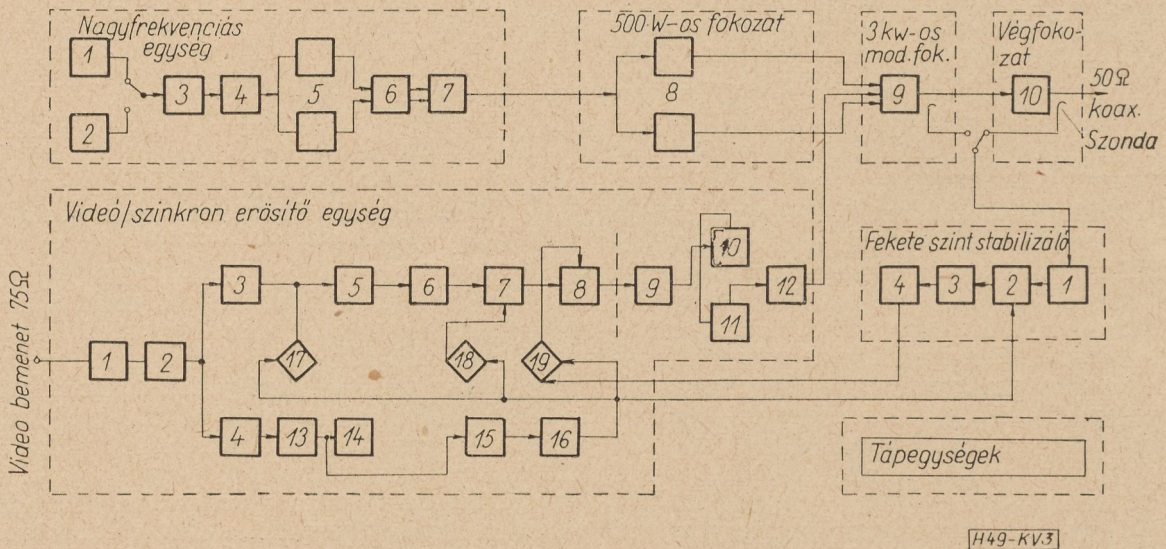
Nagyfrekvenciás egység

1

2

3

4

5

6

7

500 W-os fokozat

8

3 kw-os mod. fok.

9

Végfokozat

10

50Ω koax.

Szonda

Videó/szinkron erősítő egység

Video bemenet 75Ω

1

2

3

4

5

6

7

8

9

10

11

12

13

14

15

16

17

18

19

Fekete szint stabilizáló

4

3

2

1

Tápegységek

H49-KV.3